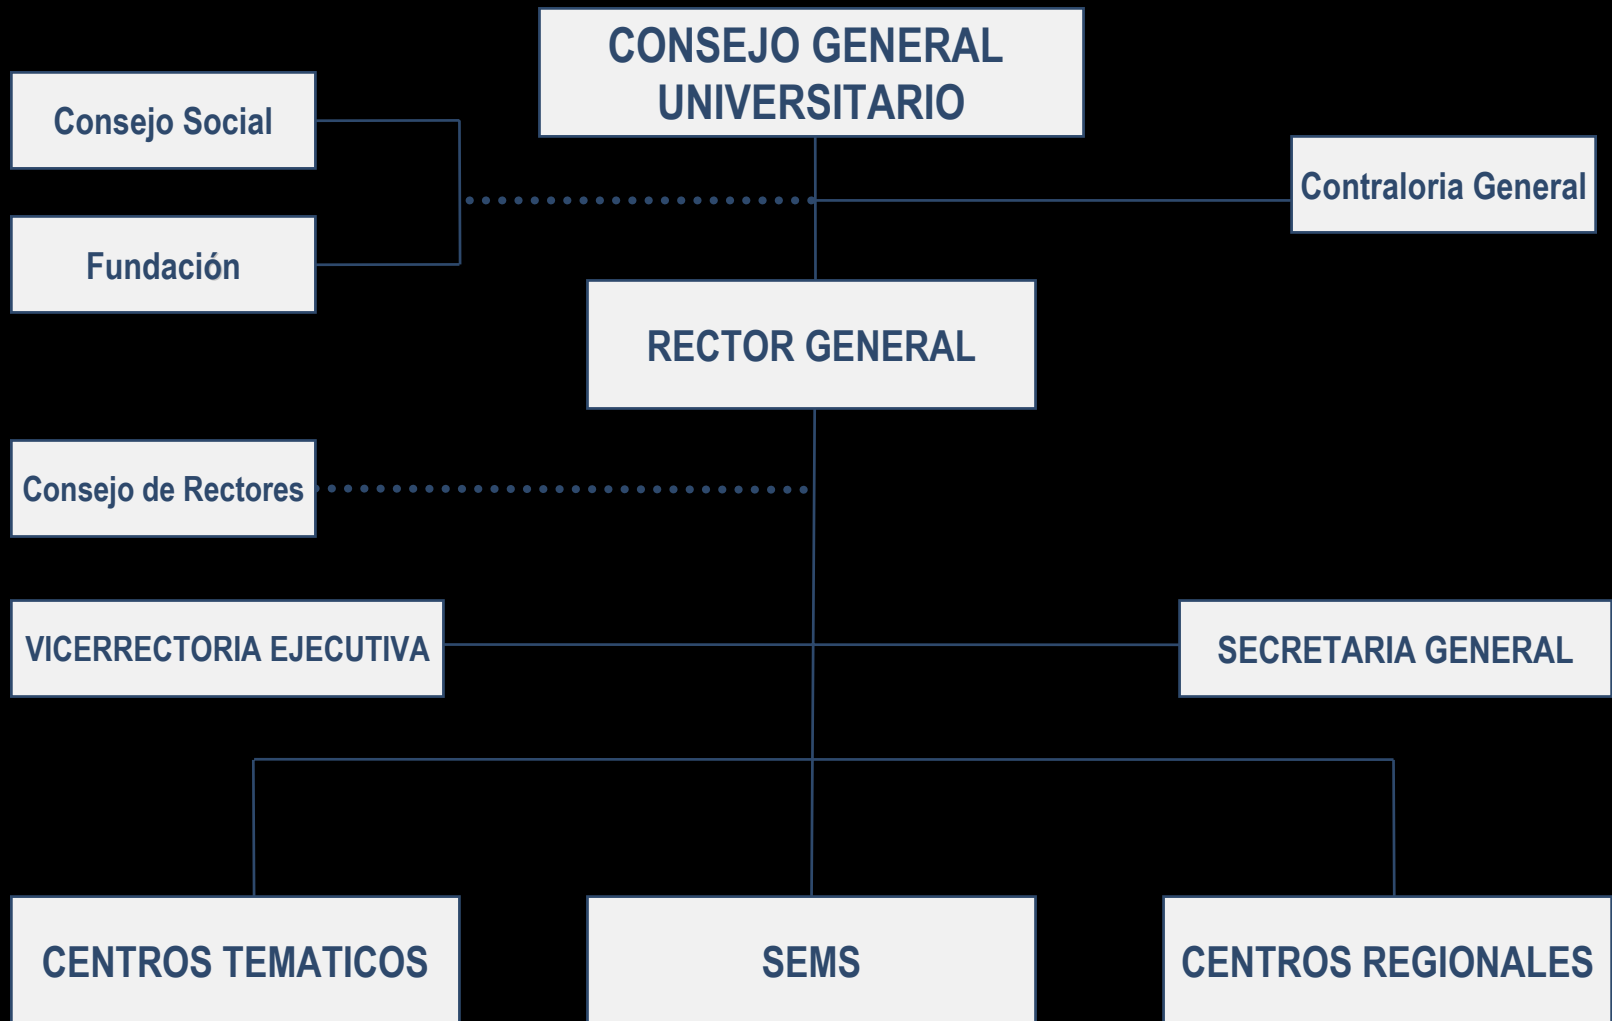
CONSEJO GENERAL UNIVERSITARIO

Consejo Social

Fundación

Contraloria General

RECTOR GENERAL

Consejo de Rectores

VICERRECTORIA EJECUTIVA

SECRETARIA GENERAL

CENTROS TEMATICOS

SEMS

CENTROS REGIONALES